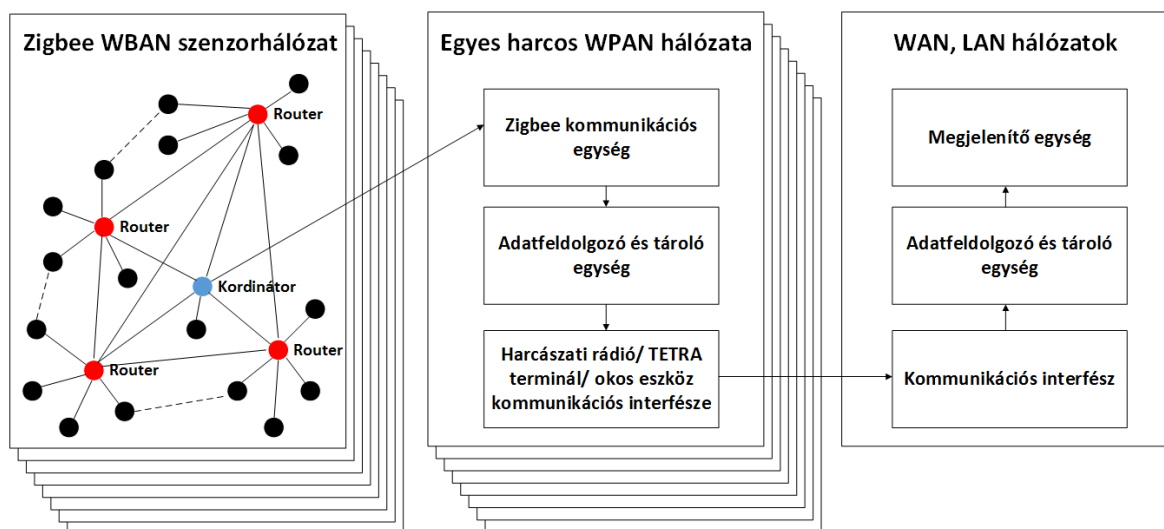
Zigbee WBAN szenzorhálózat

Router

Router

Kordinátor

Router

Router

Egyes harcos WPAN hálózata

Zigbee kommunikációs egység

Adatfeldolgozó és tároló egység

Harcászati rádió/ TETRA terminál/ okos eszköz kommunikációs interfésze

WAN, LAN hálózatok

Megjelenítő egység

Adatfeldolgozó és tároló egység

Kommunikációs interfész